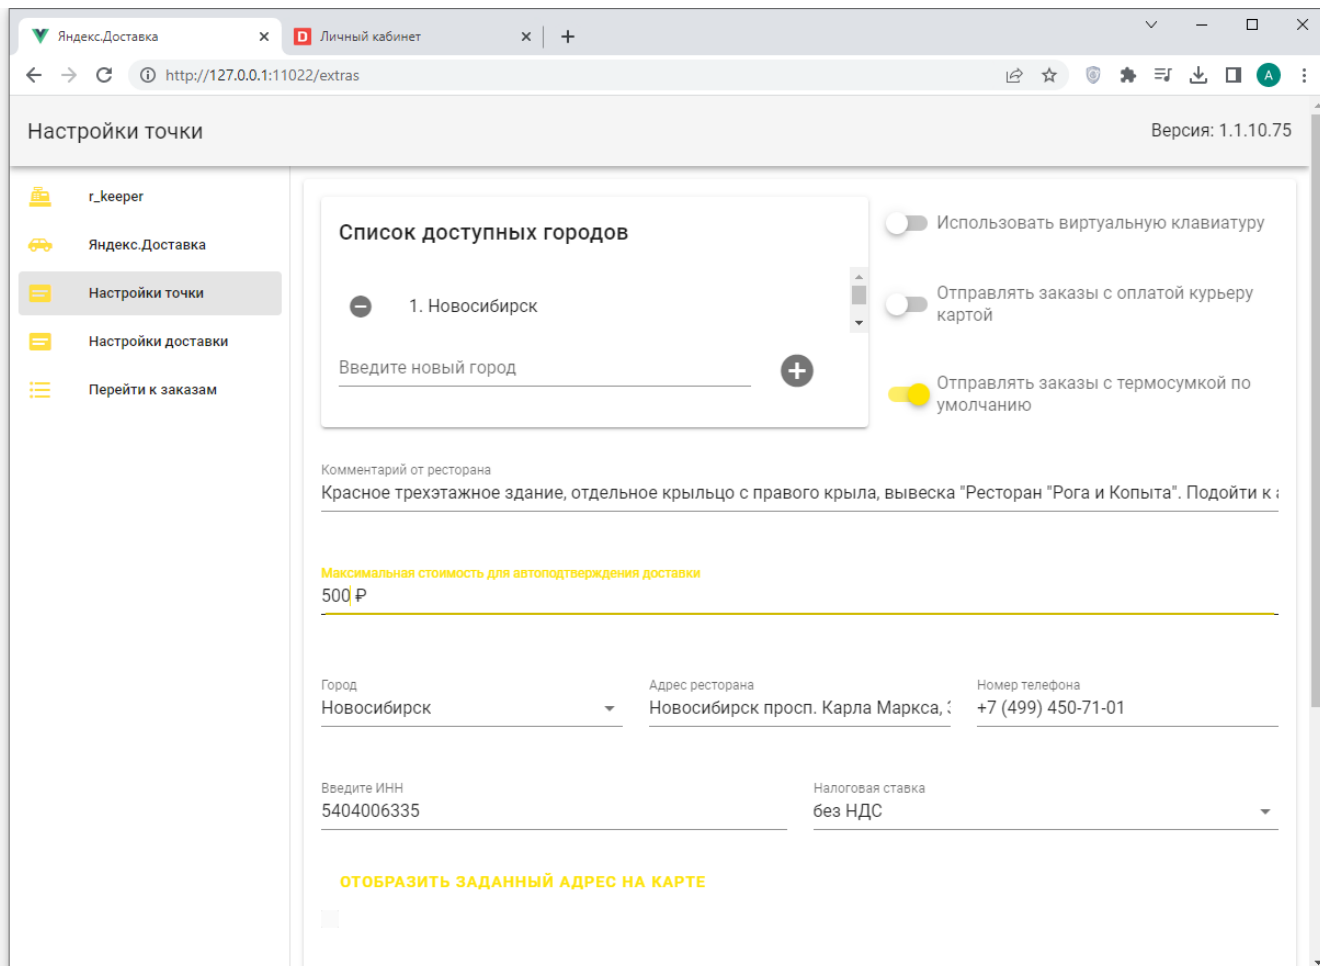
Яндекс.Доставка
Личный кабинет
http://127.0.0.1:11022/extras

Настройки точки
Версия: 1.1.10.75

r_keeper
Яндекс.Доставка
Настройки точки
Настройки доставки
Перейти к заказам

Список доступных городов
1. Новосибирск
Введите новый город

Использовать виртуальную клавиатуру
Отправлять заказы с оплатой курьеру картой
Отправлять заказы с термосумкой по умолчанию

Комментарий от ресторана
Красное трехэтажное здание, отдельное крыльцо с правого крыла, вывеска "Ресторан "Рога и Копыта". Подойти к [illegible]

Максимальная стоимость для автоподтверждения доставки
500 ₽

Город
Новосибирск
Адрес ресторана
Новосибирск просп. Карла Маркса, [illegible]
Номер телефона
+7 (499) 450-71-01

Введите ИНН
5404006335
Налоговая ставка
без НДС

ОТОБРАЗИТЬ ЗАДАННЫЙ АДРЕС НА КАРТЕ